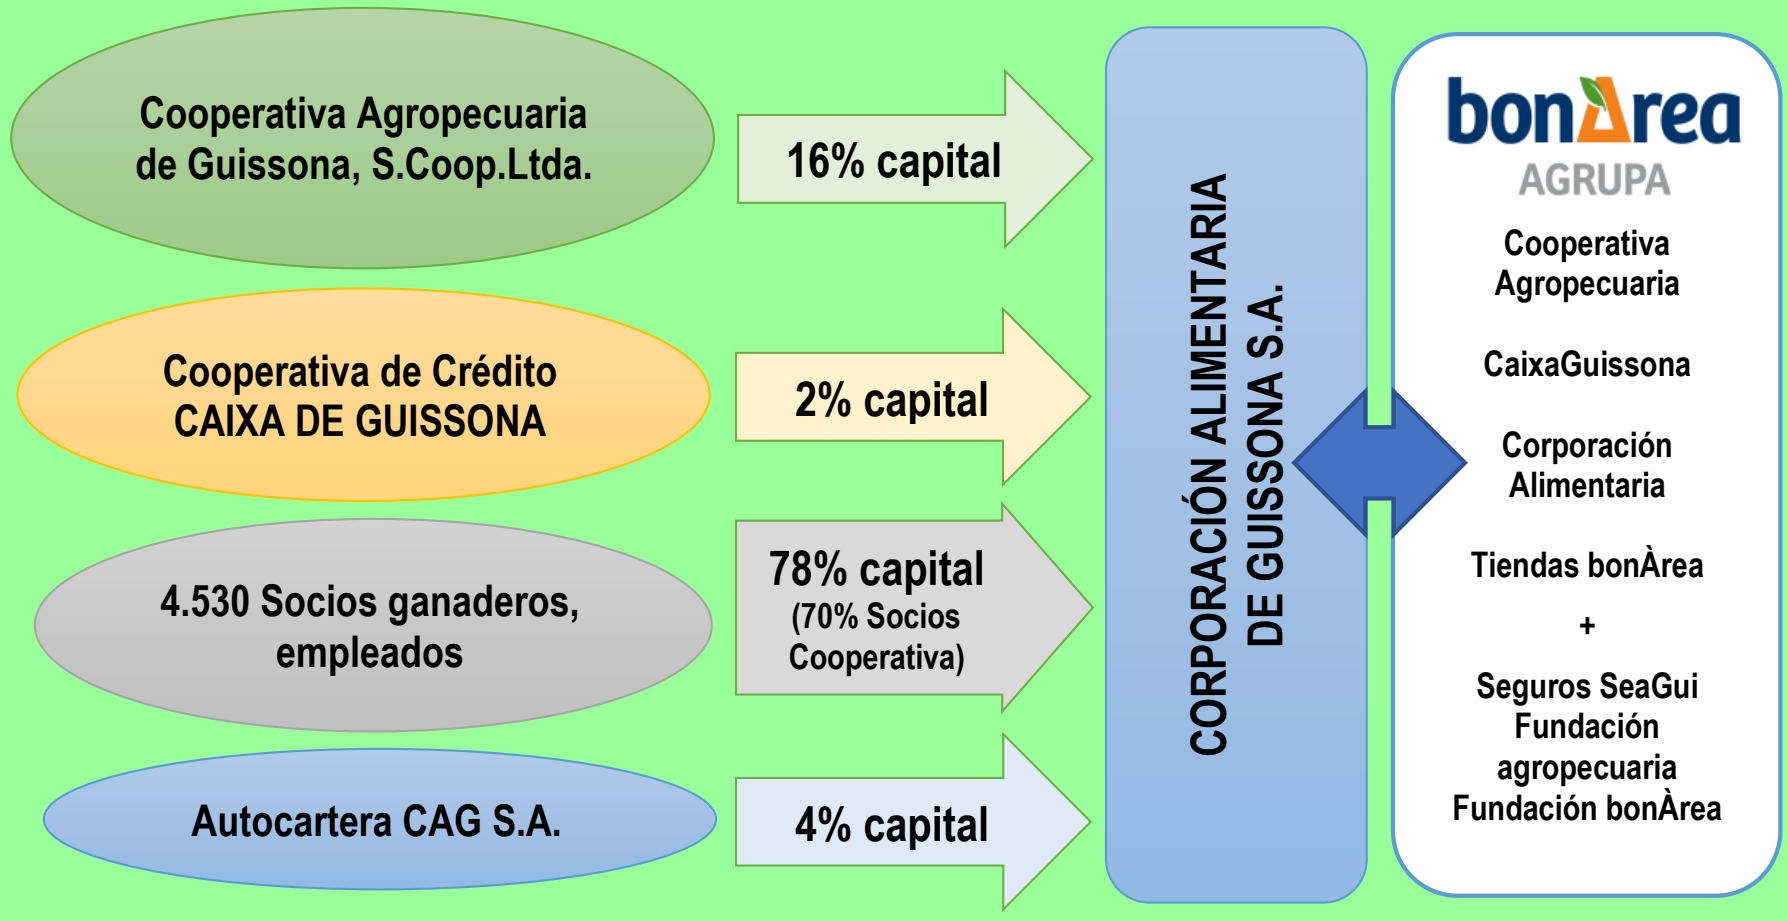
Cooperativa Agropecuaria de Guissona, S.Coop.Ltda.

16% capital

Cooperativa de Crédito CAIXA DE GUISSONA

2% capital

4.530 Socios ganaderos, empleados

78% capital
(70% Socios Cooperativa)

Autocartera CAG S.A.

4% capital

CORPORACIÓN ALIMENTARIA DE GUISSONA S.A.

bonÀrea
AGRUPA

Cooperativa Agropecuaria

CaixaGuissona

Corporación Alimentaria

Tiendas bonÀrea

+

Seguros SeaGui
Fundación agropecuaria
Fundación bonÀrea